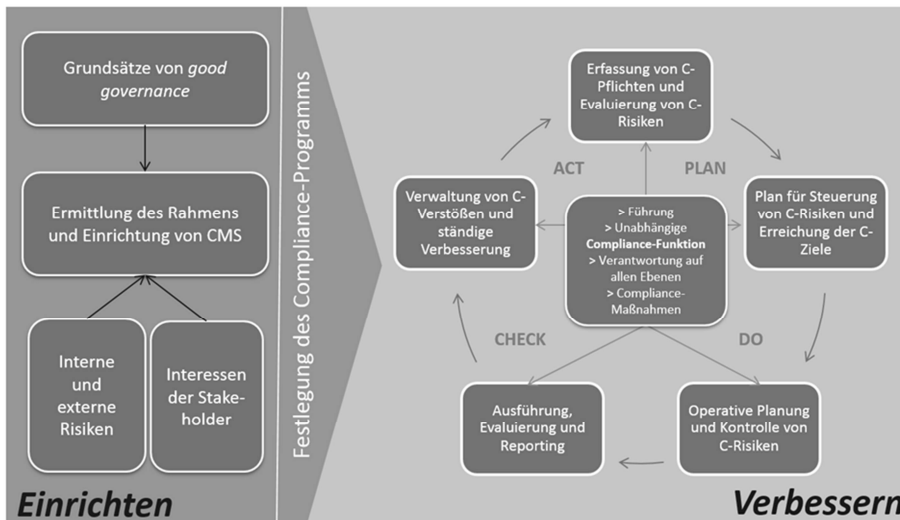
Grundsätze von *good governance*

Ermittlung des Rahmens und Einrichtung von CMS

Interne und externe Risiken

Interessen der Stakeholder

Einrichten

Festlegung des Compliance-Programms

Erfassung von C-Pflichten und Evaluierung von C-Risiken

ACT

PLAN

Verwaltung von C-Verstößen und ständige Verbesserung

> Führung
> Unabhängige
**Compliance-Funktion**
> Verantwortung auf allen Ebenen
> Compliance-Maßnahmen

Plan für Steuerung von C-Risiken und Erreichung der C-Ziele

CHECK

DO

Ausführung, Evaluierung und Reporting

Operative Planung und Kontrolle von C-Risiken

Verbessern